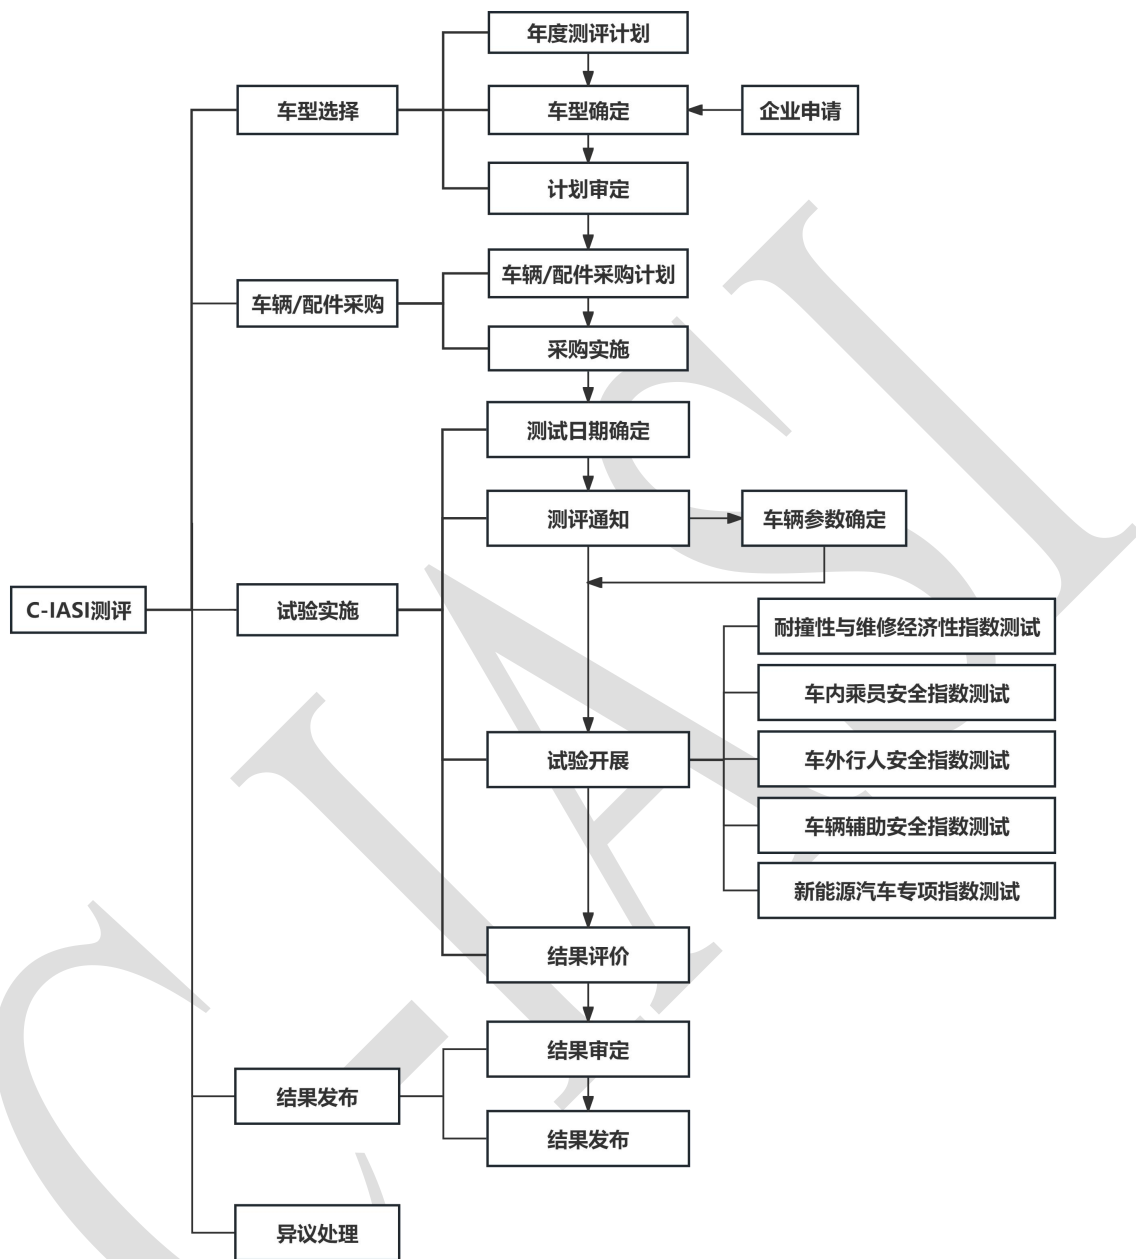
C-IASI测评

车型选择
年度测评计划
车型确定
企业申请
计划审定

车辆/配件采购
车辆/配件采购计划
采购实施

试验实施
测试日期确定
测评通知
车辆参数确定
试验开展
耐撞性与维修经济性指数测试
车内乘员安全指数测试
车外行人安全指数测试
车辆辅助安全指数测试
新能源汽车专项指数测试
结果评价

结果发布
结果审定
结果发布

异议处理

CIASI